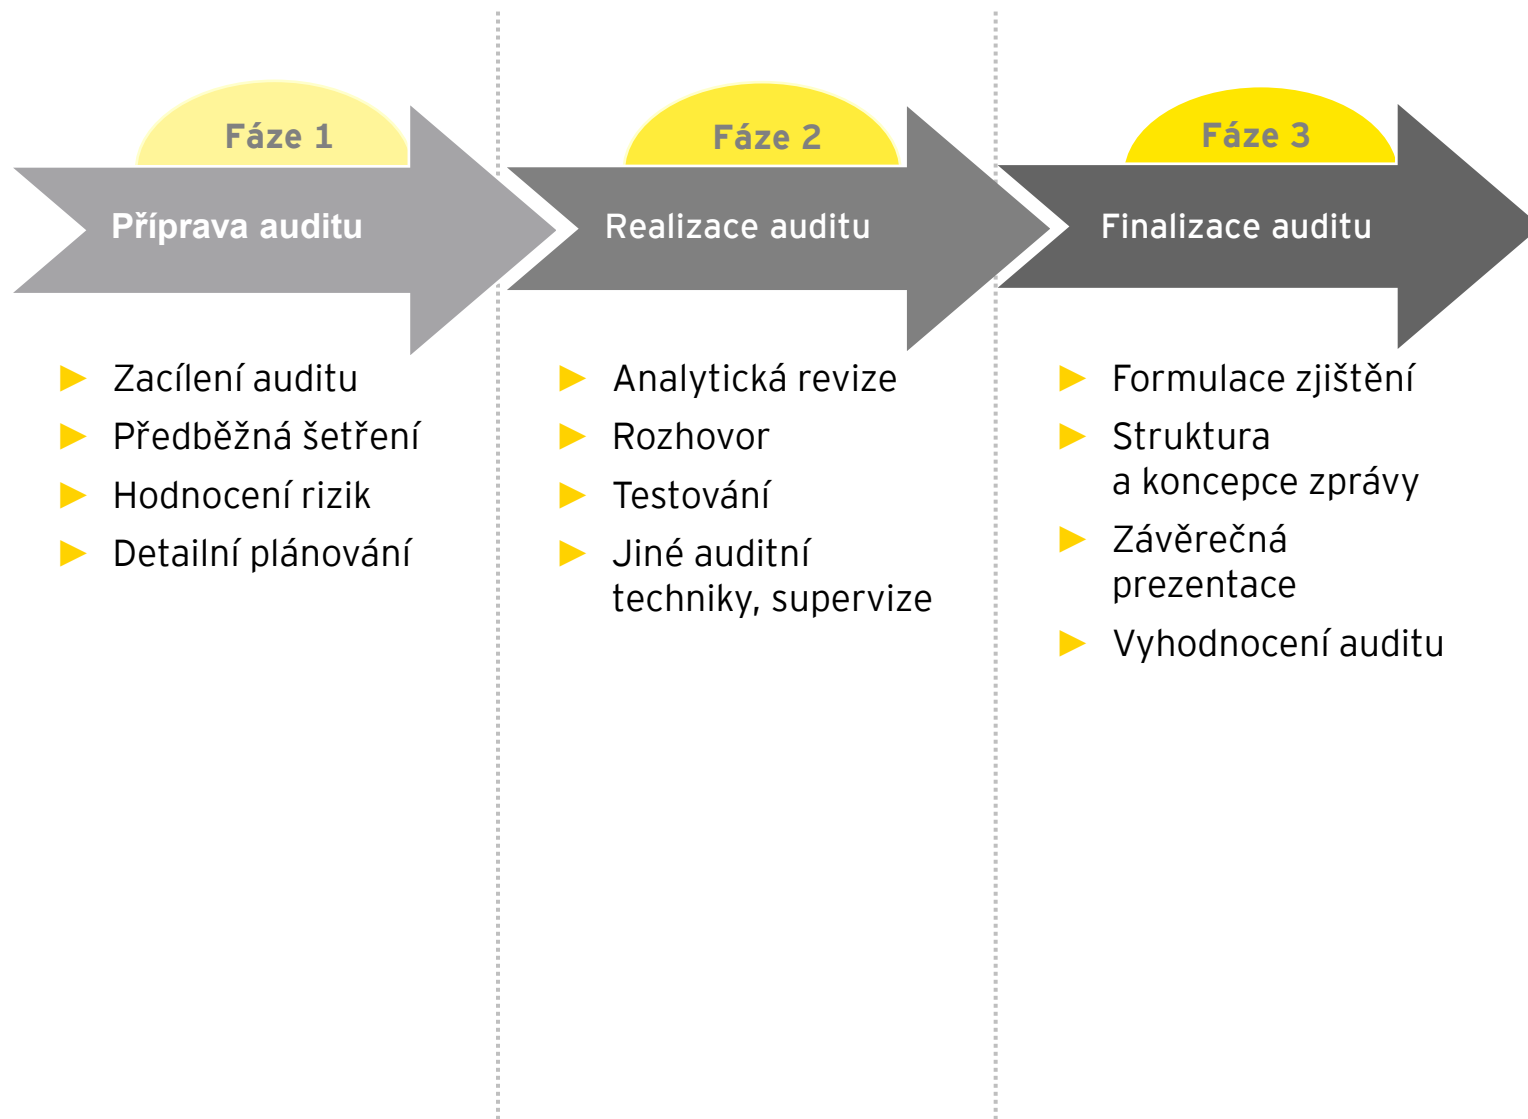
Fáze 1

Příprava auditu

- Zacílení auditu
- Předběžná šetření
- Hodnocení rizik
- Detailní plánování

Fáze 2

Realizace auditu

- Analytická revize
- Rozhovor
- Testování
- Jiné auditní techniky, supervize

Fáze 3

Finalizace auditu

- Formulace zjištění
- Struktura a koncepce zprávy
- Závěrečná prezentace
- Vyhodnocení auditu